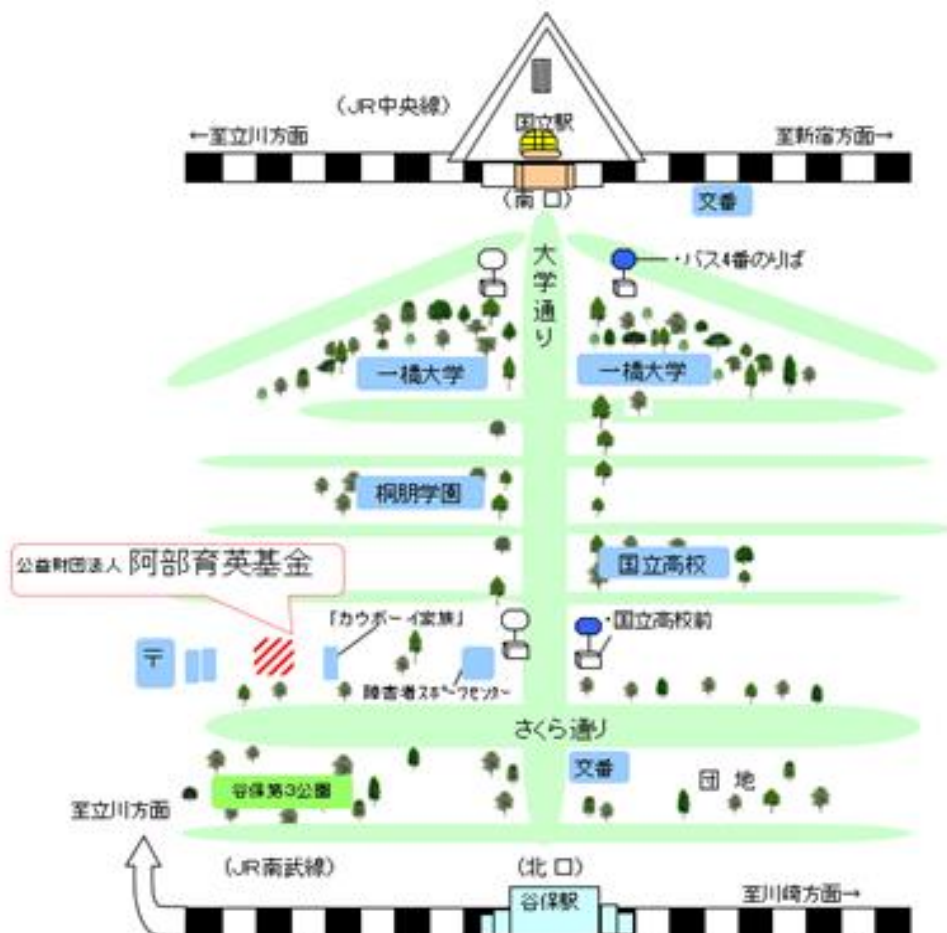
(JR中央線)
←至立川方面
国立駅
至新宿方面→
(南口)
交番
大学通り
・バス4番のりば
一橋大学
一橋大学
桐朋学園
国立高校
公益財団法人 阿部育英基金
「カウボーイ家族」
・国立高校前
〒
障害者スポーツセンター
さくら通り
交番
団地
谷保第3公園
至立川方面
(JR南武線)
(北口)
谷保駅
至川崎方面→